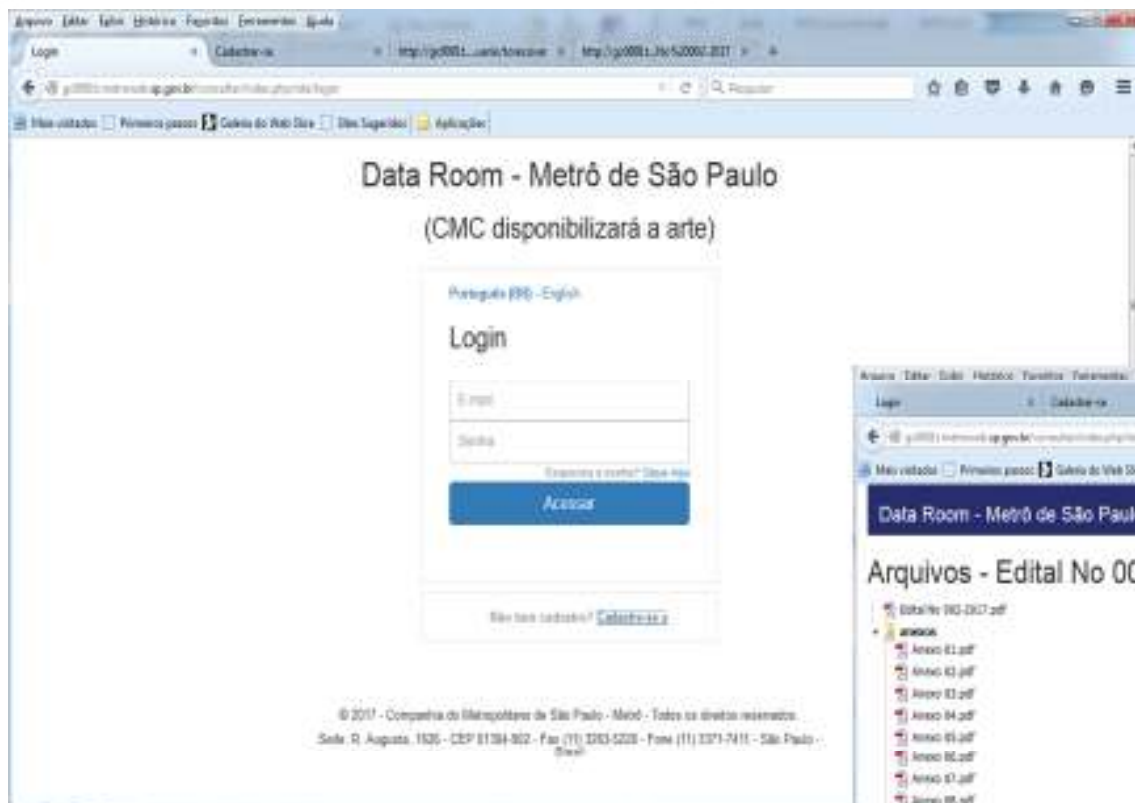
Arquivo Editar Exibir Histórico Favoritos Ferramentas Ajuda

Login | Cadastre-se | http://gc0001...oario/breview | http://gc0001...%20002-2017

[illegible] Pesquisar

Mais visitados | Primeiros passos | Galeria do Web Slice | Sites Sugeridos | Aplicações

Data Room - Metrô de São Paulo

(CMC disponibilizará a arte)

Português (BR) - English

Login

E-mail

Senha

Esqueceu a senha? Clique Aqui

Acessar

Não tem cadastro? Cadastre-se já

© 2017 - Companhia do Metropolitano de São Paulo - Metrô - Todos os direitos reservados.

Sede: R. Augusta, 1626 - CEP 01304-902 - Fax (11) 3283-5228 - Fone (11) 3371-7411 - São Paulo - Brasil

Arquivo Editar Exibir Histórico Favoritos Ferramentas

Login | Cadastre-se

Mais visitados | Primeiros passos | Galeria do Web Sl

Data Room - Metrô de São Paul

Arquivos - Edital No 00

Edital No 002-2017.pdf

anexos

Anexo 01.pdf

Anexo 02.pdf

Anexo 03.pdf

Anexo 04.pdf

Anexo 05.pdf

Anexo 06.pdf

Anexo 07.pdf

Anexo 08.pdf